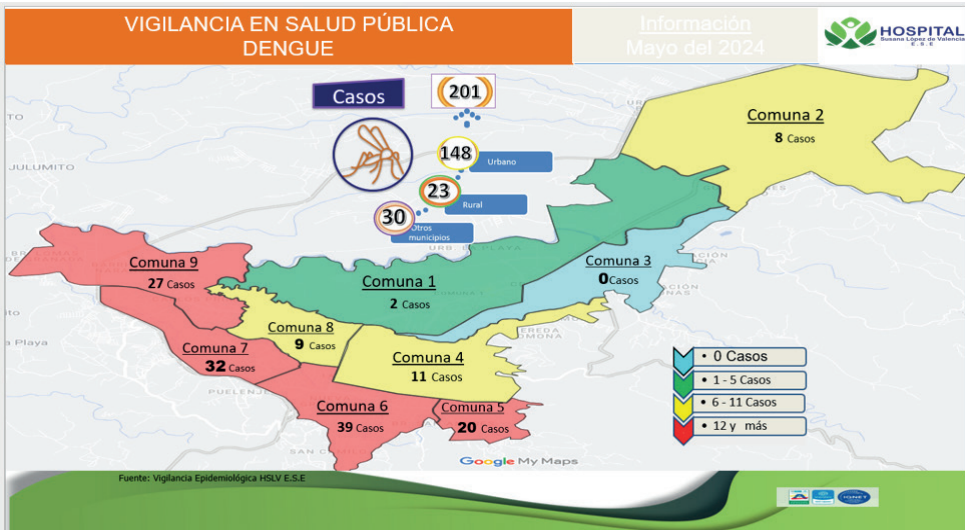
VIGILANCIA EN SALUD PÚBLICA
DENGUE

Información
Mayo del 2024

HOSPITAL
Susana López de Valencia
E.S.E

Casos

201

148 Urbano

23 Rural

30 Otros municipios

Comuna 2
8 Casos

Comuna 9
27 Casos

Comuna 1
2 Casos

Comuna 3
0 Casos

Comuna 8
9 Casos

Comuna 7
32 Casos

Comuna 4
11 Casos

Comuna 6
39 Casos

Comuna 5
20 Casos

• 0 Casos
• 1 - 5 Casos
• 6 - 11 Casos
• 12 y más

JULUMITO
La Playa
PUELENJE
URB. LA PLAYA
VEREDA LOMONA
SAN CAMILO

Google My Maps

Fuente: Vigilancia Epidemiológica HSLV E.S.E